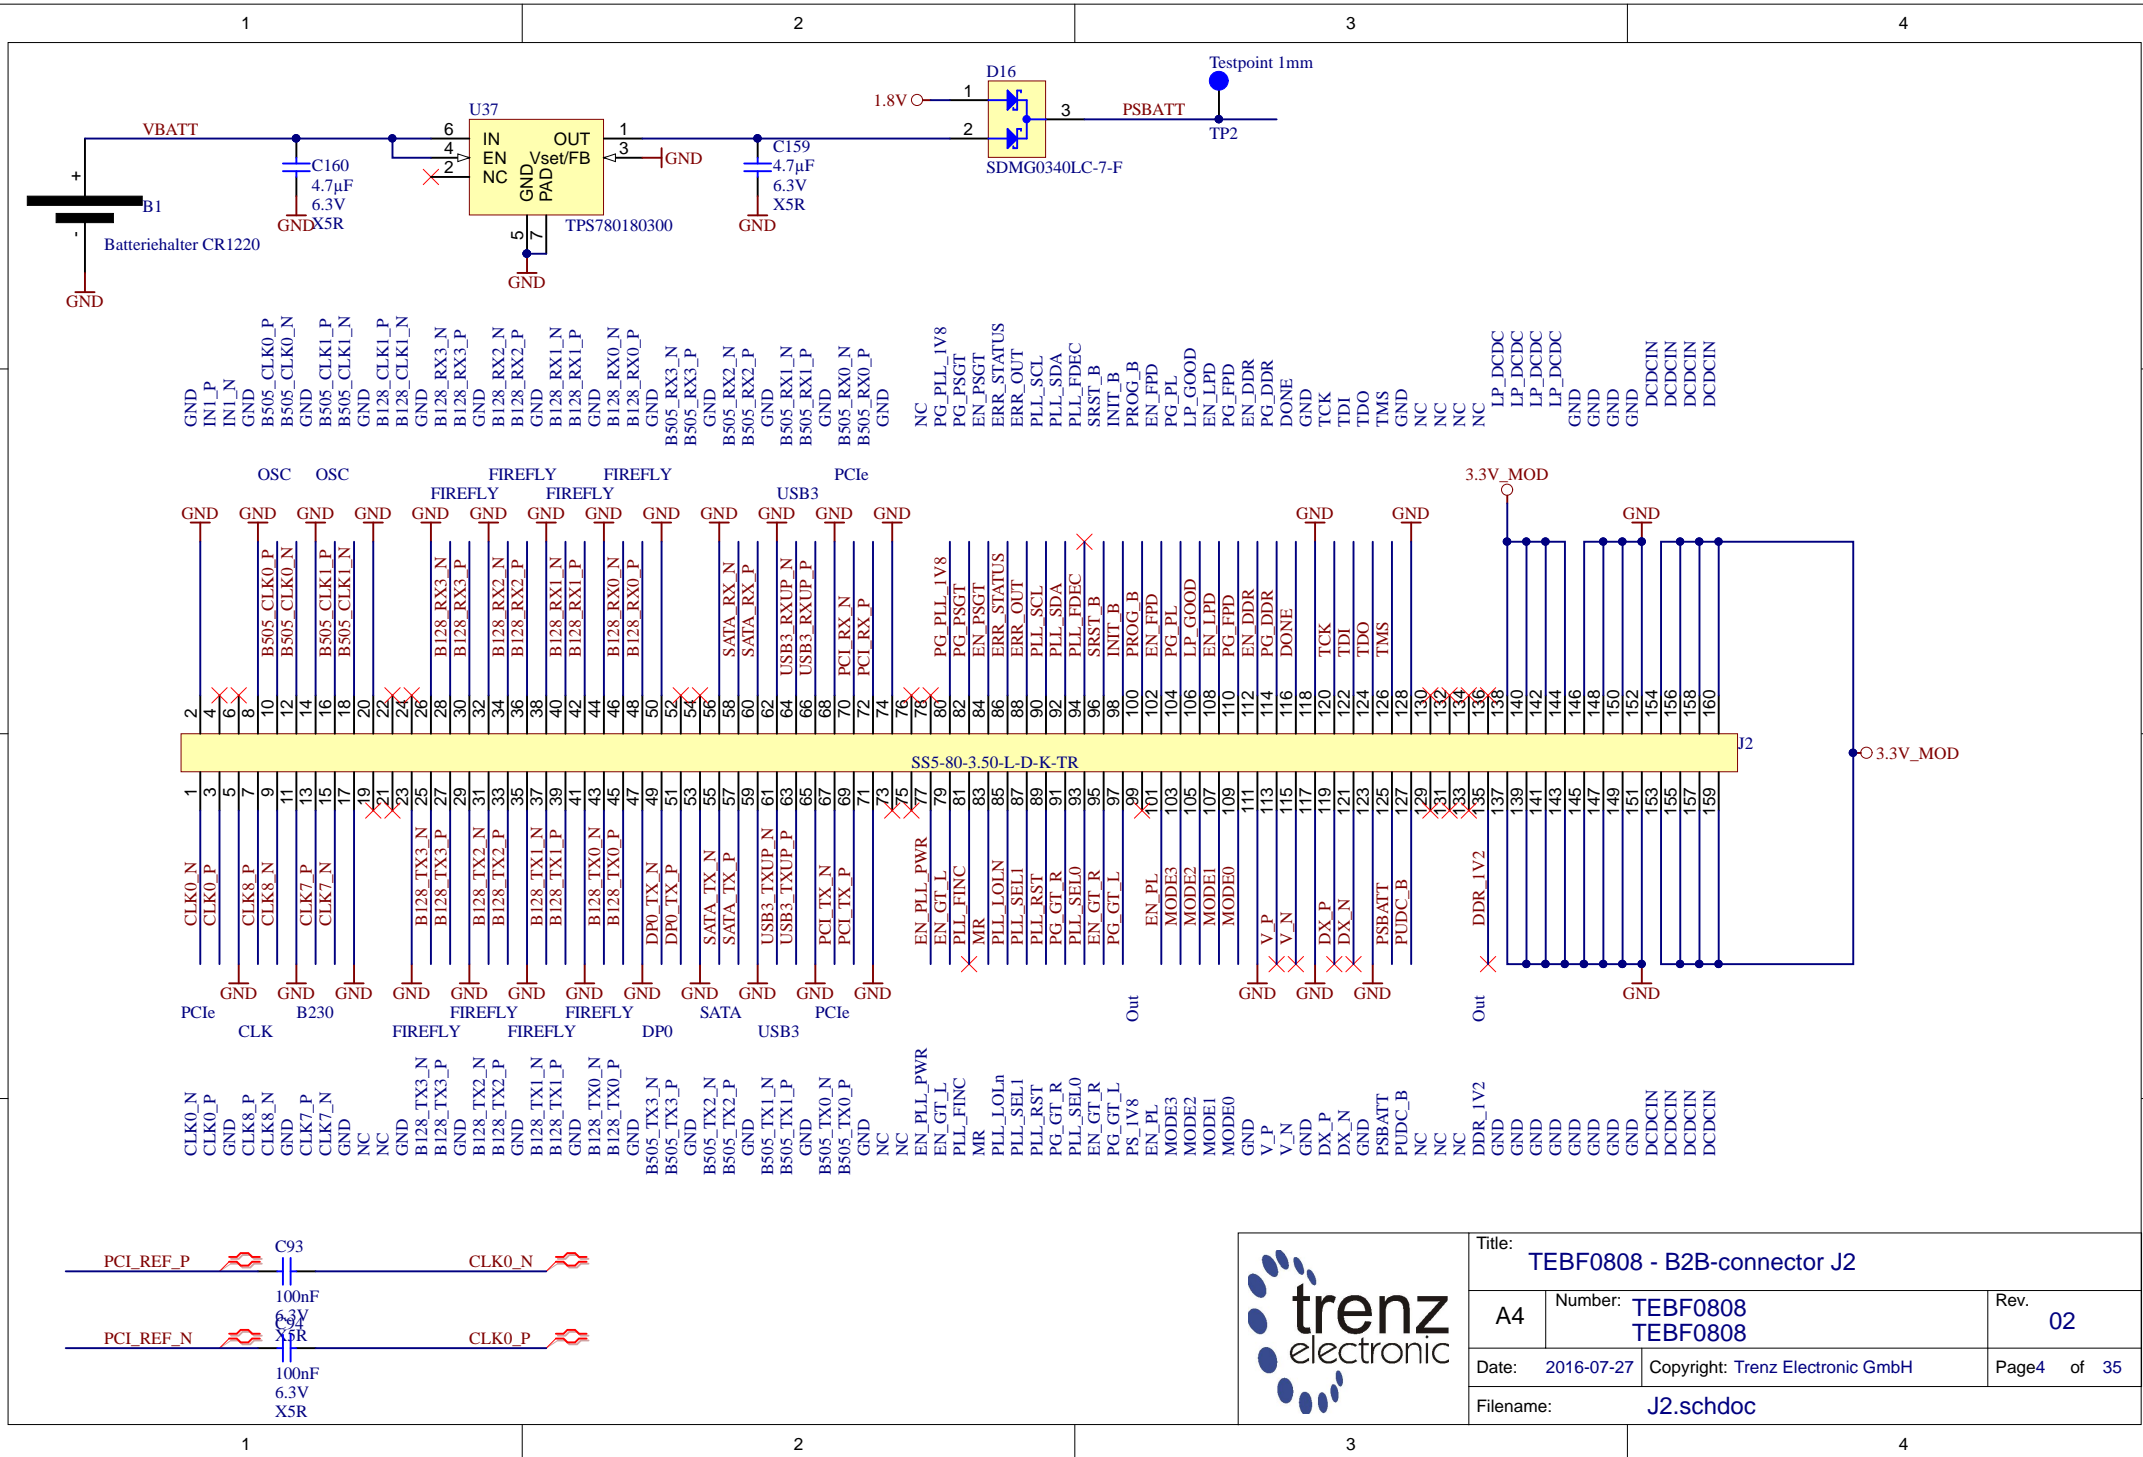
1 2 3 4

VBATT
+
B1
-
Batteriehalter CR1220
GND

C160
4.7µF
6.3V
X5R
GND

U37
IN OUT
EN Vset/FB
NC
GND PAD
6 4 2 1 3 5 7
TPS780180300
GND
GND

C159
4.7µF
6.3V
X5R
GND

1.8V
D16
1 2 3
SDMG0340LC-7-F
PSBATT
Testpoint 1mm
TP2

GND IN1_P IN1_N GND B505_CLK0_P B505_CLK0_N GND B505_CLK1_P B505_CLK1_N GND B128_CLK1_P B128_CLK1_N GND B128_RX3_N B128_RX3_P GND B128_RX2_N B128_RX2_P GND B128_RX1_N B128_RX1_P GND B128_RX0_N B128_RX0_P GND B505_RX3_N B505_RX3_P GND B505_RX2_N B505_RX2_P GND B505_RX1_N B505_RX1_P GND B505_RX0_N B505_RX0_P GND NC PG_PLL_1V8 PG_PSGT EN_PSGT ERR_STATUS ERR_OUT PLL_SCL PLL_SDA PLL_FDEC SRST_B INIT_B PROG_B EN_FPD PG_PL LP_GOOD EN_LPD PG_FPD EN_DDR PG_DDR DONE GND TCK TDI TDO TMS GND NC NC NC NC LP_DCDC LP_DCDC LP_DCDC LP_DCDC GND GND GND GND DCDCIN DCDCIN DCDCIN DCDCIN

OSC OSC FIREFLY FIREFLY FIREFLY FIREFLY USB3 PCIe 3.3V_MOD
GND GND GND GND GND GND GND GND GND GND GND GND GND GND GND GND

B505_CLK0_P B505_CLK0_N B505_CLK1_P B505_CLK1_N B128_RX3_N B128_RX3_P B128_RX2_N B128_RX2_P B128_RX1_N B128_RX1_P B128_RX0_N B128_RX0_P SATA_RX_N SATA_RX_P USB3_RXUP_N USB3_RXUP_P PCI_RX_N PCI_RX_P PG_PLL_1V8 PG_PSGT EN_PSGT ERR_STATUS ERR_OUT PLL_SCL PLL_SDA PLL_FDEC SRST_B INIT_B PROG_B EN_FPD PG_PL LP_GOOD EN_LPD PG_FPD EN_DDR PG_DDR DONE TCK TDI TDO TMS

2 4 6 8 10 12 14 16 18 20 22 24 26 28 30 32 34 36 38 40 42 44 46 48 50 52 54 56 58 60 62 64 66 68 70 72 74 76 78 80 82 84 86 88 90 92 94 96 98 100 102 104 106 108 110 112 114 116 118 120 122 124 126 128 130 132 134 136 138 140 142 144 146 148 150 152 154 156 158 160

J2
SS5-80-3.50-L-D-K-TR
3.3V_MOD

1 3 5 7 9 11 13 15 17 19 21 23 25 27 29 31 33 35 37 39 41 43 45 47 49 51 53 55 57 59 61 63 65 67 69 71 73 75 77 79 81 83 85 87 89 91 93 95 97 99 101 103 105 107 109 111 113 115 117 119 121 123 125 127 129 131 133 135 137 139 141 143 145 147 149 151 153 155 157 159

CLK0_N CLK0_P CLK8_P CLK8_N CLK7_P CLK7_N B128_TX3_N B128_TX3_P B128_TX2_N B128_TX2_P B128_TX1_N B128_TX1_P B128_TX0_N B128_TX0_P DP0_TX_N DP0_TX_P SATA_TX_N SATA_TX_P USB3_TXUP_N USB3_TXUP_P PCI_TX_N PCI_TX_P EN_PLL_PWR EN_GT_L PLL_FINC MR PLL_LOLN PLL_SEL1 PLL_RST PG_GT_R PLL_SEL0 EN_GT_R PG_GT_L EN_PL MODE3 MODE2 MODE1 MODE0 V_P V_N DX_P DX_N PSBATT PUDC_B DDR_1V2

GND GND GND GND GND GND GND GND GND GND GND GND GND GND GND GND
PCIe CLK B230 FIREFLY FIREFLY FIREFLY FIREFLY DP0 SATA USB3 PCIe Out Out

CLK0_N CLK0_P GND CLK8_P CLK8_N GND CLK7_P CLK7_N GND NC NC GND B128_TX3_N B128_TX3_P GND B128_TX2_N B128_TX2_P GND B128_TX1_N B128_TX1_P GND B128_TX0_N B128_TX0_P GND B505_TX3_N B505_TX3_P GND B505_TX2_N B505_TX2_P GND B505_TX1_N B505_TX1_P GND B505_TX0_N B505_TX0_P GND NC NC EN_PLL_PWR EN_GT_L PLL_FINC MR PLL_LOLn PLL_SEL1 PLL_RST PG_GT_R PLL_SEL0 EN_GT_R PG_GT_L PS_1V8 EN_PL MODE3 MODE2 MODE1 MODE0 GND V_P V_N GND DX_P DX_N GND PSBATT PUDC_B NC NC NC DDR_1V2 GND GND GND GND GND GND GND GND DCDCIN DCDCIN DCDCIN DCDCIN

PCI_REF_P C93 CLK0_N
100nF
6.3V
C94 X5R
PCI_REF_N CLK0_P
100nF
6.3V
X5R

trenz electronic
Title: TEBF0808 - B2B-connector J2
A4 Number: TEBF0808 TEBF0808 Rev. 02
Date: 2016-07-27 Copyright: Trenz Electronic GmbH Page4 of 35
Filename: J2.schdoc

1 2 3 4